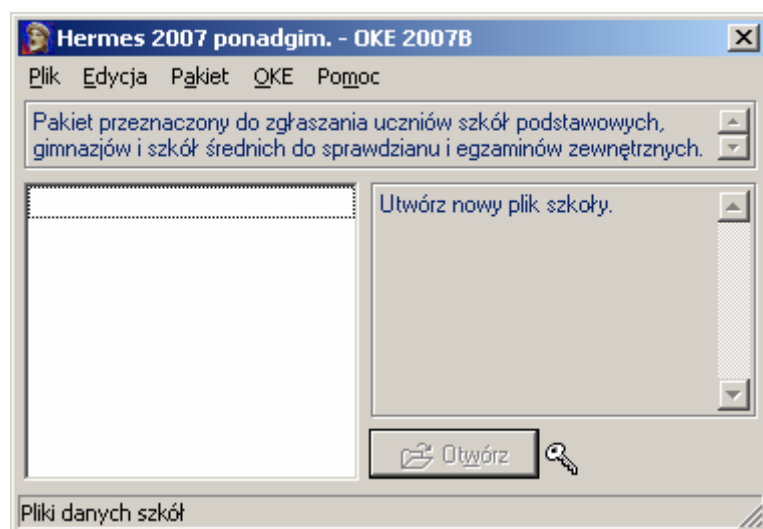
Hermes 2007 ponadgim. - OKE 2007B

Plik Edycja Pakiet OKE Pomoc

Pakiet przeznaczony do zgłaszania uczniów szkół podstawowych, gimnazjów i szkół średnich do sprawdzianu i egzaminów zewnętrznych.

Utwórz nowy plik szkoły.

Otwórz

Pliki danych szkół